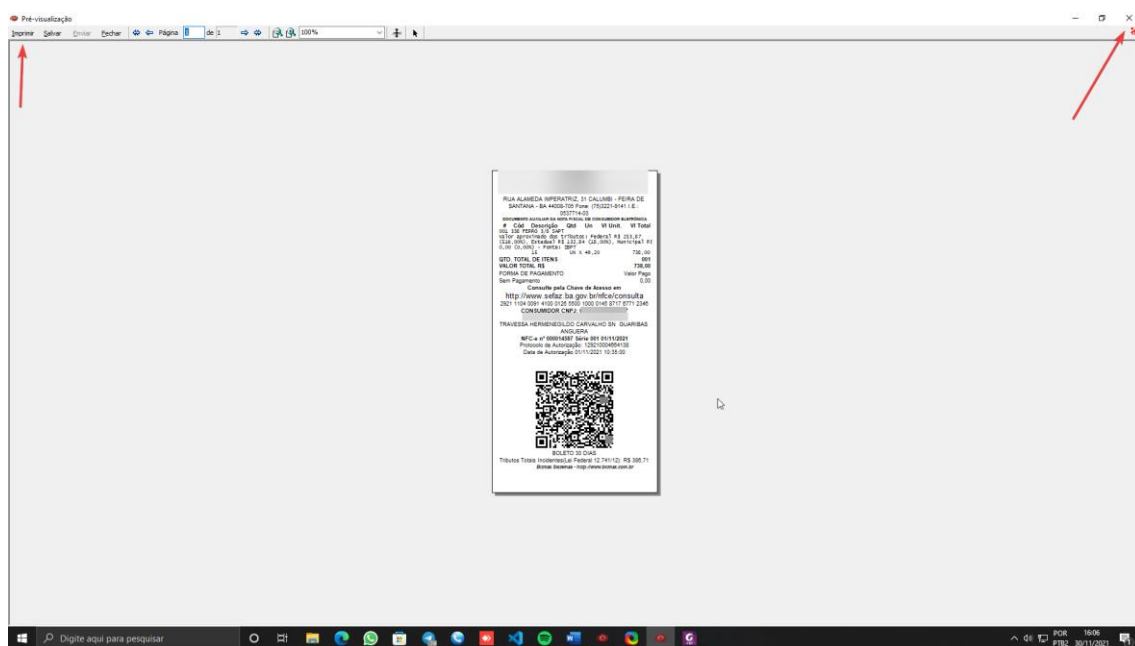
Pré-visualização

Imprimir Salvar Enviar Fechar Página 1 de 1 100%

RUA ALAMEDA IMPERATRIZ, 31 CALUMBI - FEIRA DE SANTANA - BA 44008-705 Fone: (75)3221-8141 I.E.: 0537714-03

DOCUMENTO AUXILIAR DA NOTA FISCAL DE CONSUMIDOR ELETRÔNICA

# Cód Descrição Qtd Un Vl Unit. Vl Total

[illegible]

Valor aproximado dos Tributos: Federal R$ 253,87 ([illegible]), Estadual R$ 132,84 ([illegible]), Municipal R$ 0,00 (0,00%) - Fonte: IBPT

UN X 46,20 736,00

QTD. TOTAL DE ITENS 001

VALOR TOTAL R$ 736,00

FORMA DE PAGAMENTO Valor Pago

Sem Pagamento 0,00

Consulte pela Chave de Acesso em

http://www.sefaz.ba.gov.br/nfce/consulta

2921 1104 0091 4100 0125 5500 1000 0145 8717 6771 2346

CONSUMIDOR CNPJ: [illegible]

TRAVESSA HERMENEGILDO CARVALHO SN GUARIBAS ANGUERA

NFC-e nº 000014587 Série 001 01/11/2021

Protocolo de Autorização: 129210004664138

Data de Autorização 01/11/2021 10:35:00

BOLETO 30 DIAS

Tributos Totais Incidentes(Lei Federal 12.741/12): R$ 386,71

Bicmat Sistemas - http://www.bicmat.com.br

Digite aqui para pesquisar

POR PTB2 16:06 30/11/2021